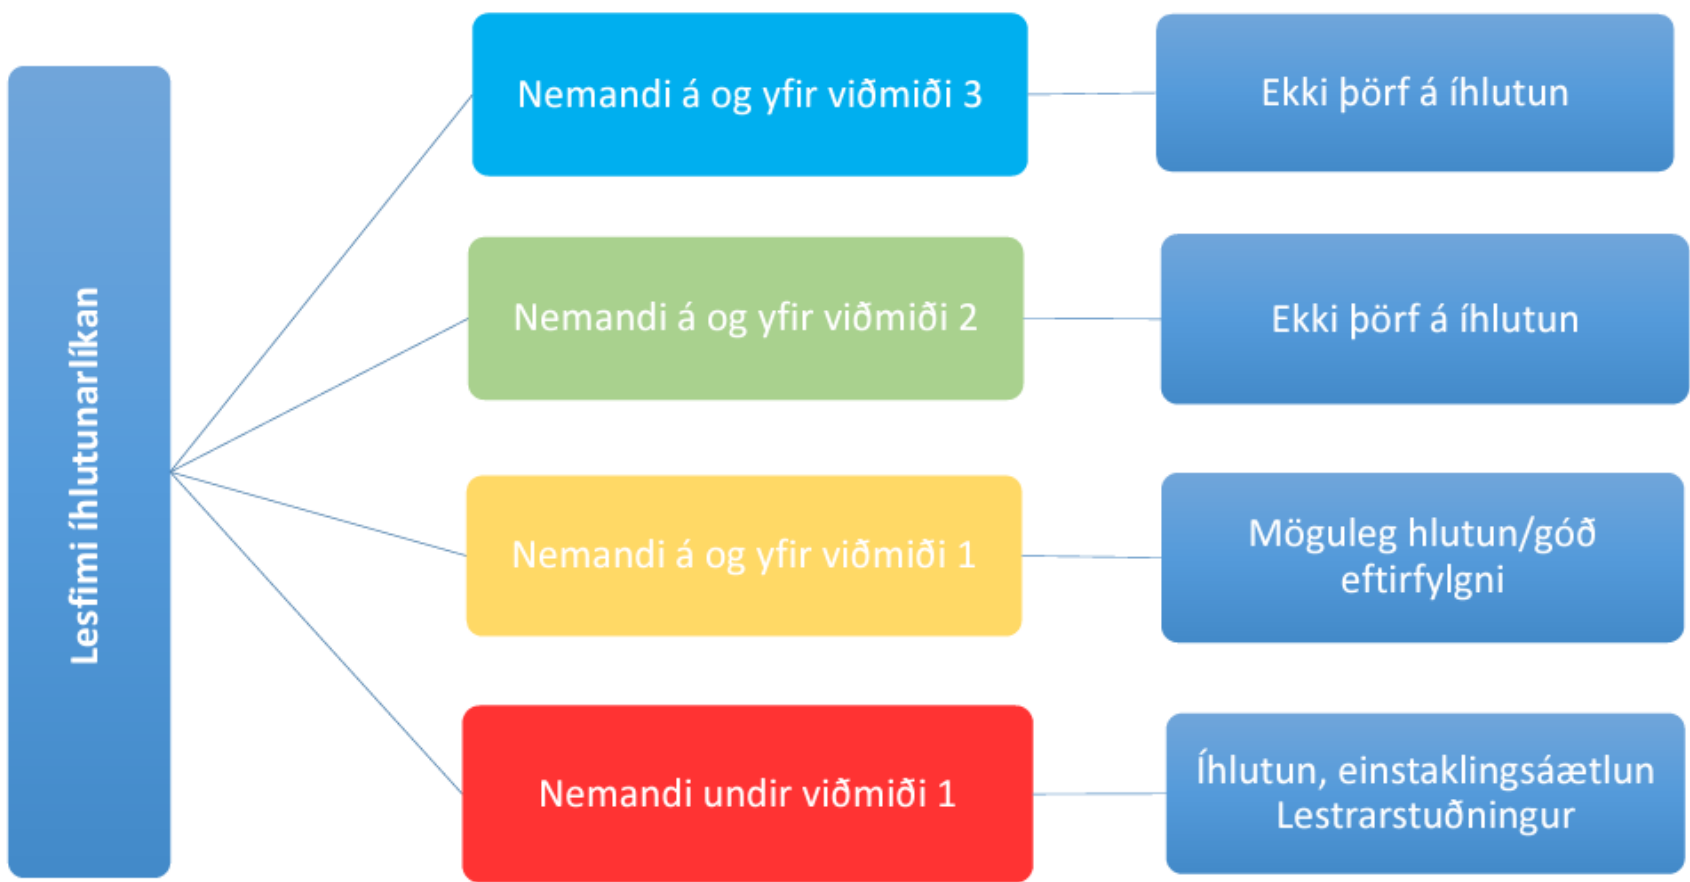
Lesfimi íhlutunarlíkan

Nemandi á og yfir viðmiði 3

Ekki þörf á íhlutun

Nemandi á og yfir viðmiði 2

Ekki þörf á íhlutun

Nemandi á og yfir viðmiði 1

Möguleg hlutun/góð eftirfylgni

Nemandi undir viðmiði 1

Íhlutun, einstaklingsáætlun Lestrarstuðningur